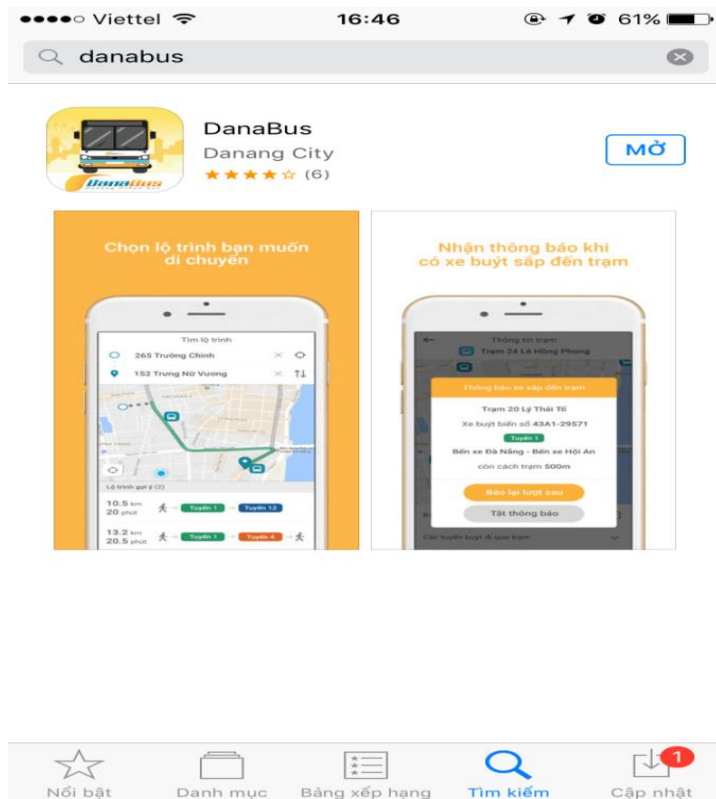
●●●●○ Viettel 16:46 61%

danabus

DanaBus
Danang City
★★★★☆ (6)

MỞ

Chọn lộ trình bạn muốn di chuyển

Tìm lộ trình
265 Trường Chinh
152 Trưng Nữ Vương

Lộ trình gợi ý (2)
10.5 km 20 phút Tuyến 1 Tuyến 12
13.2 km 20.5 phút Tuyến 1 Tuyến 4

Nhận thông báo khi có xe buýt sắp đến trạm

Thông tin trạm
Trạm 24 Lê Hồng Phong

Thông báo xe sắp đến trạm
Trạm 20 Lý Thái Tổ
Xe buýt biển số 43A1-29571
Tuyến 1
Bến xe Đà Nẵng - Bến xe Hội An
còn cách trạm 500m
Báo lại lượt sau
Tắt thông báo

Các tuyến buýt đi qua trạm

Nổi bật Danh mục Bảng xếp hạng Tìm kiếm Cập nhật 1